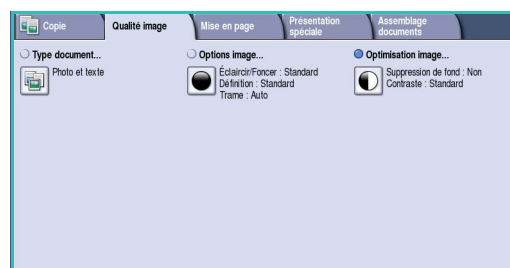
Copie
Qualité image
Mise en page
Présentation spéciale
Assemblage documents

Type document...
Photo et texte

Options image...
Éclaircir/Foncer : Standard
Définition : Standard
Trame : Auto

Optimisation image...
Suppression de fond : Non
Contraste : Standard